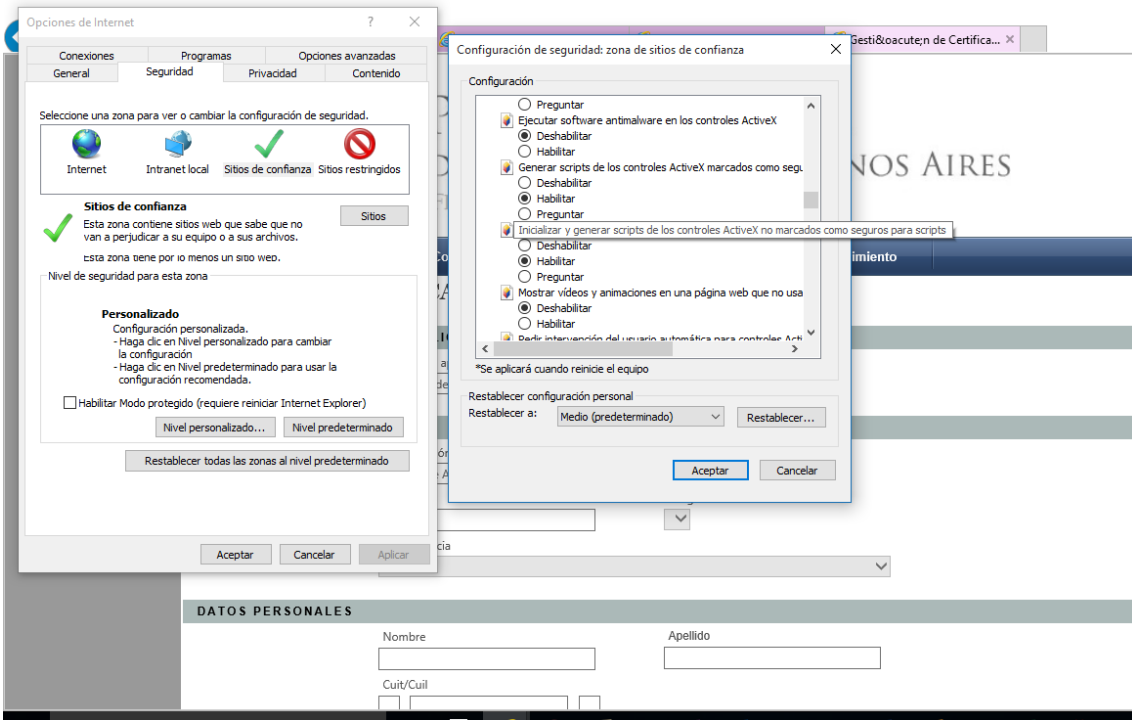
Opciones de Internet

Conexiones | Programas | Opciones avanzadas
General | Seguridad | Privacidad | Contenido

Seleccione una zona para ver o cambiar la configuración de seguridad.

Internet | Intranet local | Sitios de confianza | Sitios restringidos

Sitios de confianza
Esta zona contiene sitios web que sabe que no van a perjudicar a su equipo o a sus archivos.
Esta zona tiene por lo menos un sitio web.

Sitios

Nivel de seguridad para esta zona

Personalizado
Configuración personalizada.
- Haga clic en Nivel personalizado para cambiar la configuración
- Haga clic en Nivel predeterminado para usar la configuración recomendada.

Habilitar Modo protegido (requiere reiniciar Internet Explorer)

Nivel personalizado... | Nivel predeterminado

Restablecer todas las zonas al nivel predeterminado

Aceptar | Cancelar | Aplicar

Gesti&oacute;n de Certifica...

Configuración de seguridad: zona de sitios de confianza

Configuración
Preguntar
Ejecutar software antimalware en los controles ActiveX
Deshabilitar
Habilitar
Generar scripts de los controles ActiveX marcados como segu
Deshabilitar
Habilitar
Preguntar
Inicializar y generar scripts de los controles ActiveX no marcados como seguros para scripts
Deshabilitar
Habilitar
Preguntar
Mostrar vídeos y animaciones en una página web que no usa
Deshabilitar
Habilitar
Pedir intervención del usuario automática para controles Acti

*Se aplicará cuando reinicie el equipo

Restablecer configuración personal
Restablecer a: Medio (predeterminado) | Restablecer...

Aceptar | Cancelar

NOS AIRES

imiento

DATOS PERSONALES

Nombre
Apellido
Cuit/Cuil